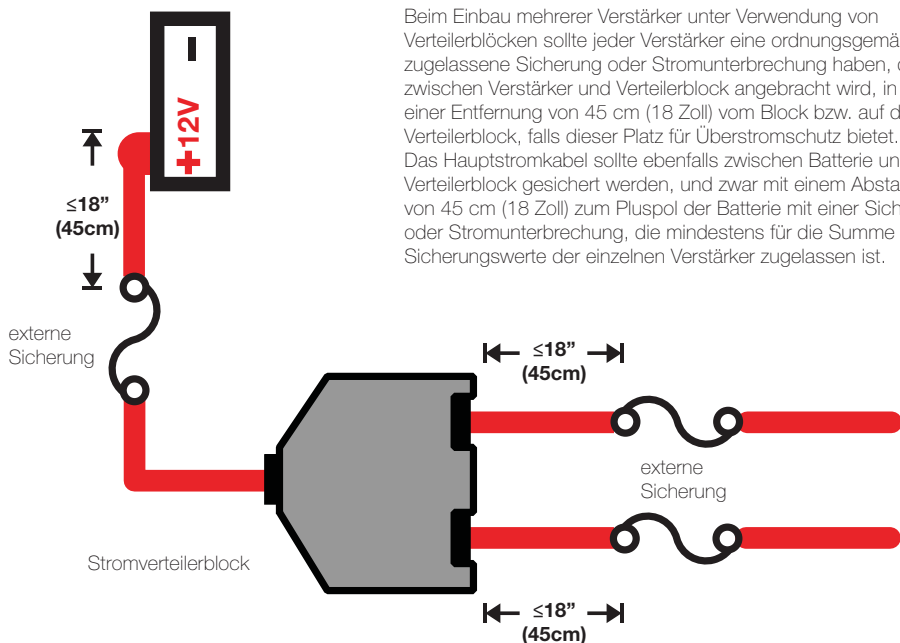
Beim Einbau mehrerer Verstärker unter Verwendung von Verteilerblöcken sollte jeder Verstärker eine ordnungsgemä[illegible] zugelassene Sicherung oder Stromunterbrechung haben, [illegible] zwischen Verstärker und Verteilerblock angebracht wird, in einer Entfernung von 45 cm (18 Zoll) vom Block bzw. auf d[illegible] Verteilerblock, falls dieser Platz für Überstromschutz bietet. Das Hauptstromkabel sollte ebenfalls zwischen Batterie un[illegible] Verteilerblock gesichert werden, und zwar mit einem Absta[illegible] von 45 cm (18 Zoll) zum Pluspol der Batterie mit einer Sich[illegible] oder Stromunterbrechung, die mindestens für die Summe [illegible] Sicherungswerte der einzelnen Verstärker zugelassen ist.

-

+12V

≤18” (45cm)

externe Sicherung

≤18” (45cm)

externe Sicherung

Stromverteilerblock

≤18” (45cm)